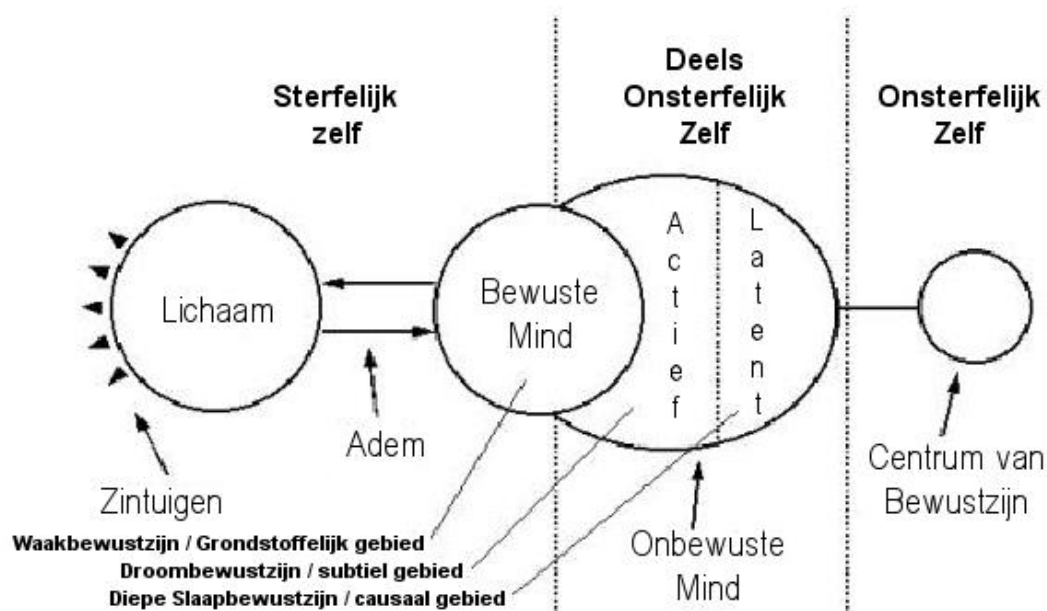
Sterfelijk zelf

Deels Onsterfelijk Zelf

Onsterfelijk Zelf

Lichaam

Bewuste Mind

A c t i e f

L a t e n t

Adem

Zintuigen

Centrum van Bewustzijn

Onbewuste Mind

Waakbewustzijn / Grondstoffelijk gebied

Droombewustzijn / subtiel gebied

Diepe Slaapbewustzijn / causaal gebied